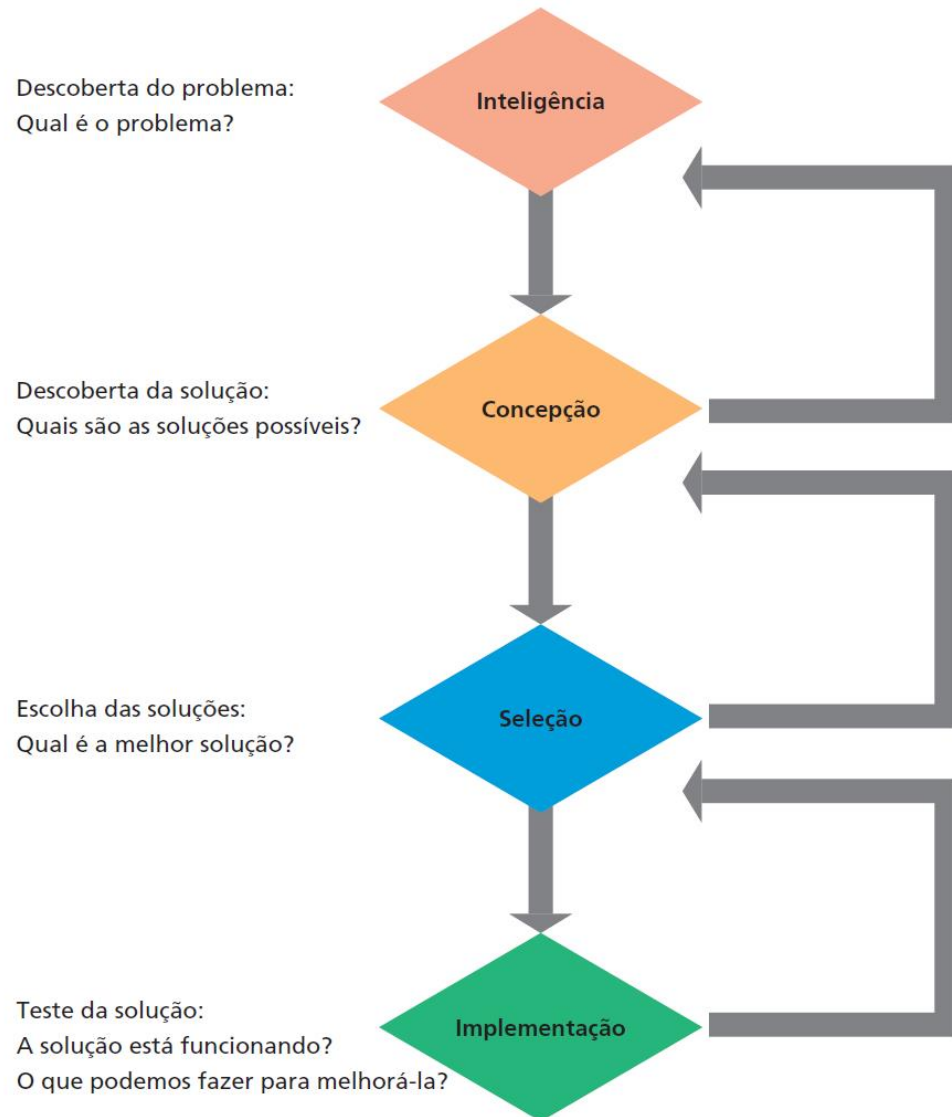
Descoberta do problema:
Qual é o problema?

Inteligência

Descoberta da solução:
Quais são as soluções possíveis?

Concepção

Escolha das soluções:
Qual é a melhor solução?

Seleção

Teste da solução:
A solução está funcionando?
O que podemos fazer para melhorá-la?

Implementação